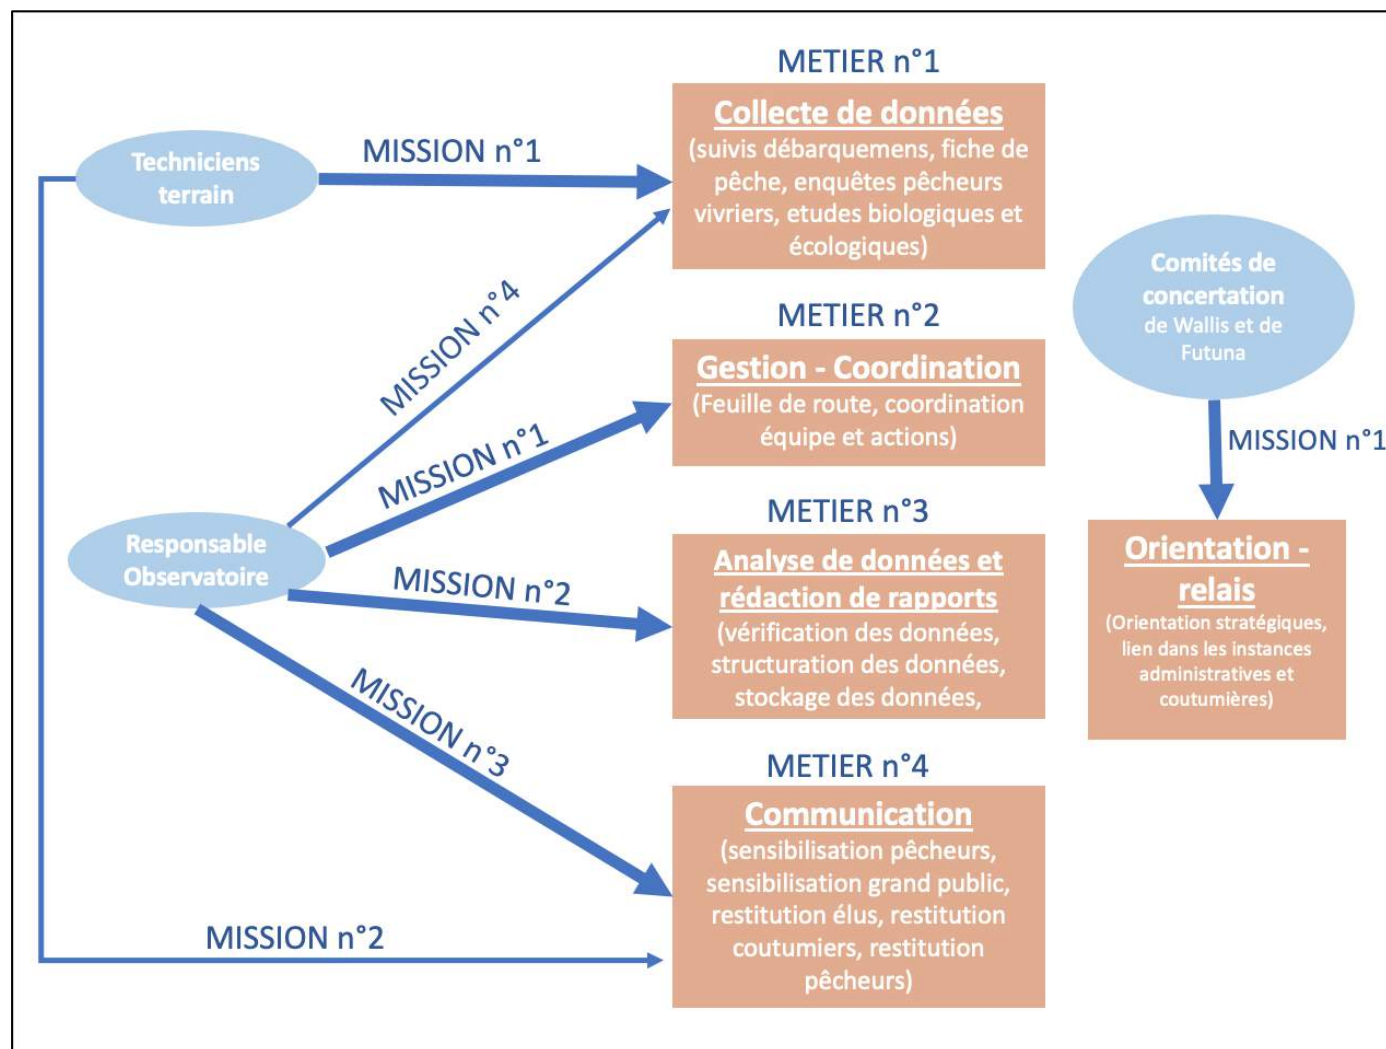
METIER n°1

Collecte de données
(suivis débarquemens, fiche de pêche, enquêtes pêcheurs vivriers, etudes biologiques et écologiques)

Techniciens terrain

MISSION n°1

MISSION n°4

Comités de concertation de Wallis et de Futuna

METIER n°2

Gestion - Coordination
(Feuille de route, coordination équipe et actions)

MISSION n°1

MISSION n°1

METIER n°3

Responsable Observatoire

MISSION n°2

Analyse de données et rédaction de rapports
(vérification des données, structuration des données, stockage des données,

Orientation - relais
(Orientation stratégiques, lien dans les instances administratives et coutumières)

MISSION n°3

METIER n°4

Communication
(sensibilisation pêcheurs, sensibilisation grand public, restitution élus, restitution coutumiers, restitution pêcheurs)

MISSION n°2